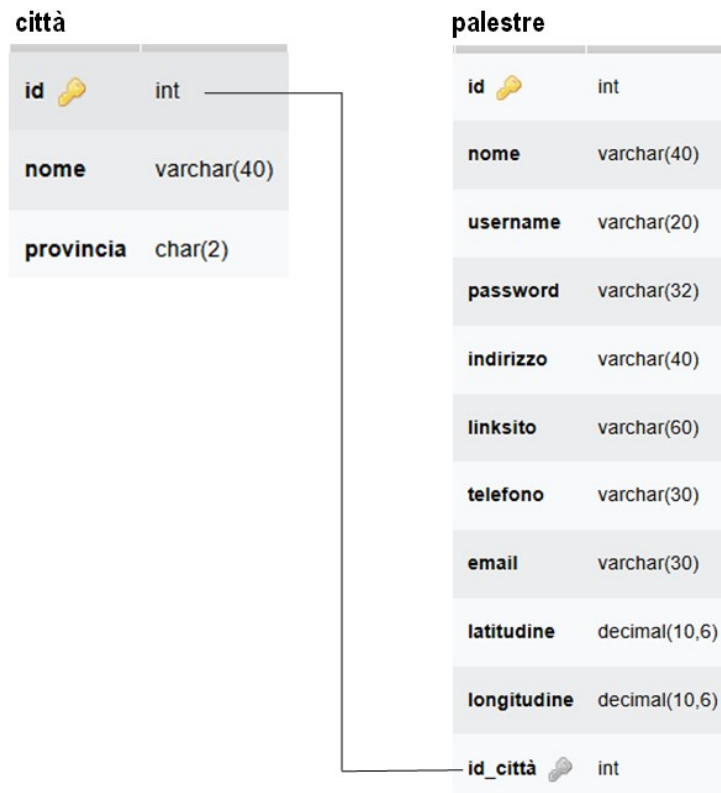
città

| id | int |
|---|---|
| nome | varchar(40) |
| provincia | char(2) |

palestre

| id | int |
|---|---|
| nome | varchar(40) |
| username | varchar(20) |
| password | varchar(32) |
| indirizzo | varchar(40) |
| linksito | varchar(60) |
| telefono | varchar(30) |
| email | varchar(30) |
| latitudine | decimal(10,6) |
| longitudine | decimal(10,6) |
| id_città | int |